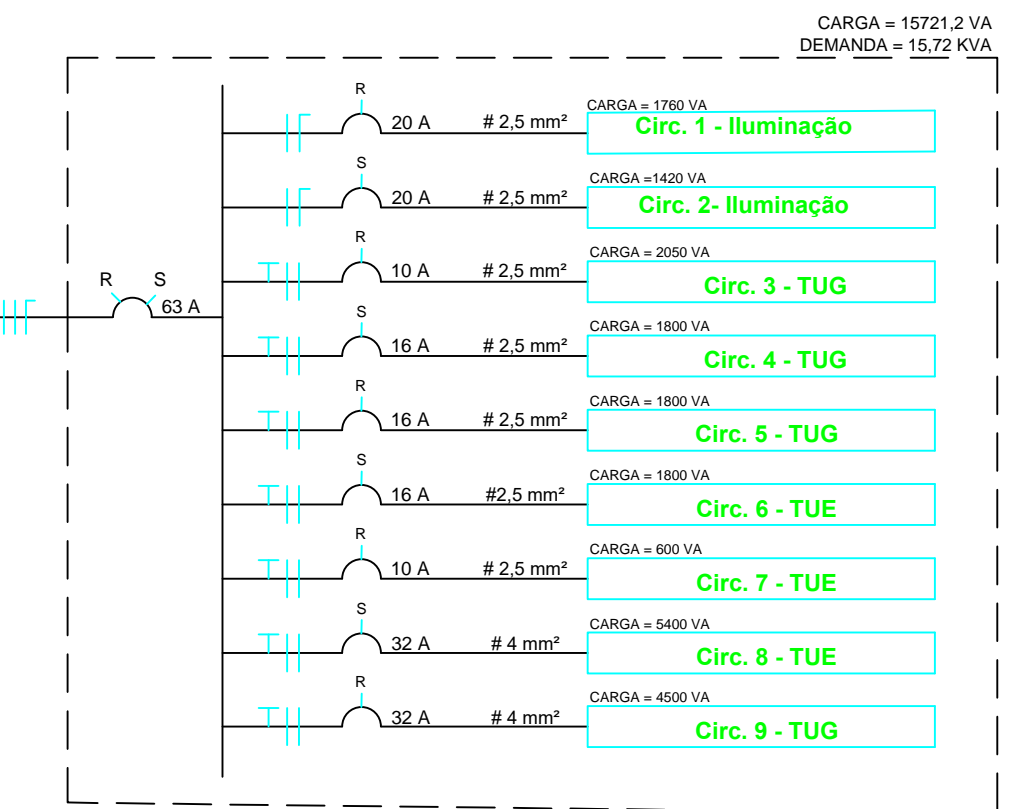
CARGA = 15721,2 VA
DEMANDA = 15,72 KVA

R S 63 A

R 20 A # 2,5 mm² CARGA = 1760 VA Circ. 1 - Iluminação

S 20 A # 2,5 mm² CARGA =1420 VA Circ. 2- Iluminação

R 10 A # 2,5 mm² CARGA = 2050 VA Circ. 3 - TUG

S 16 A # 2,5 mm² CARGA = 1800 VA Circ. 4 - TUG

R 16 A # 2,5 mm² CARGA = 1800 VA Circ. 5 - TUG

S 16 A #2,5 mm² CARGA = 1800 VA Circ. 6 - TUE

R 10 A # 2,5 mm² CARGA = 600 VA Circ. 7 - TUE

S 32 A # 4 mm² CARGA = 5400 VA Circ. 8 - TUE

R 32 A # 4 mm² CARGA = 4500 VA Circ. 9 - TUG